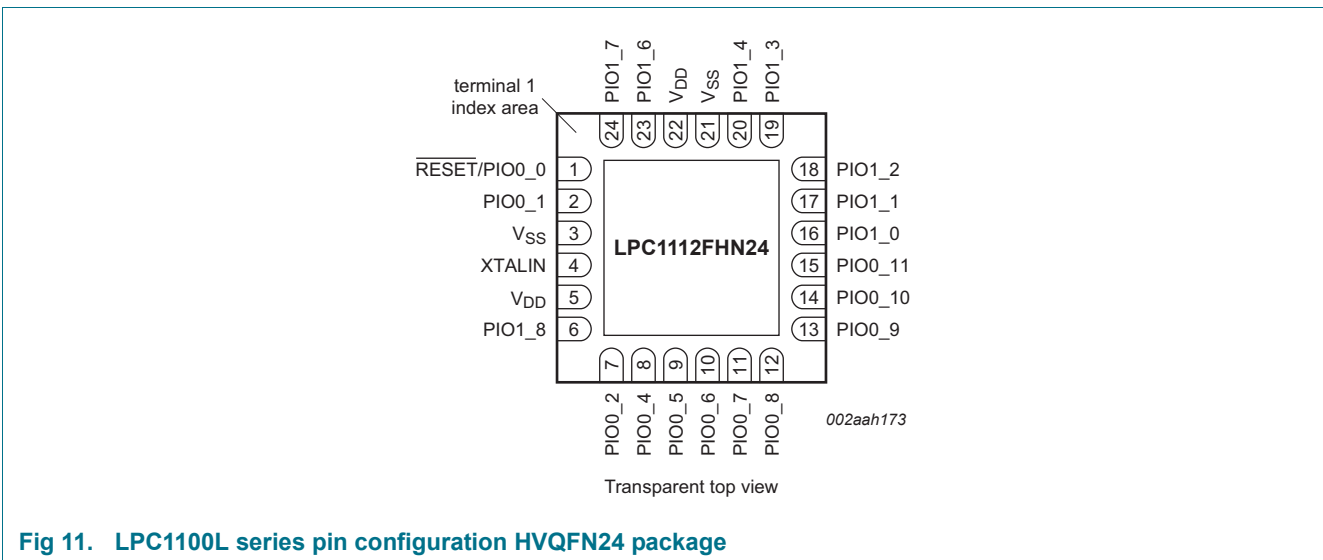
PIO1_7 PIO1_6 $V_{DD}$ $V_{SS}$ PIO1_4 PIO1_3

terminal 1 index area

24 23 22 21 20 19

$\overline{RESET}$/PIO0_0 1
PIO0_1 2
$V_{SS}$ 3
XTALIN 4
$V_{DD}$ 5
PIO1_8 6

18 PIO1_2
17 PIO1_1
16 PIO1_0
15 PIO0_11
14 PIO0_10
13 PIO0_9

LPC1112FHN24

7 8 9 10 11 12

PIO0_2 PIO0_4 PIO0_5 PIO0_6 PIO0_7 PIO0_8

002aah173

Transparent top view

Fig 11. LPC1100L series pin configuration HVQFN24 package